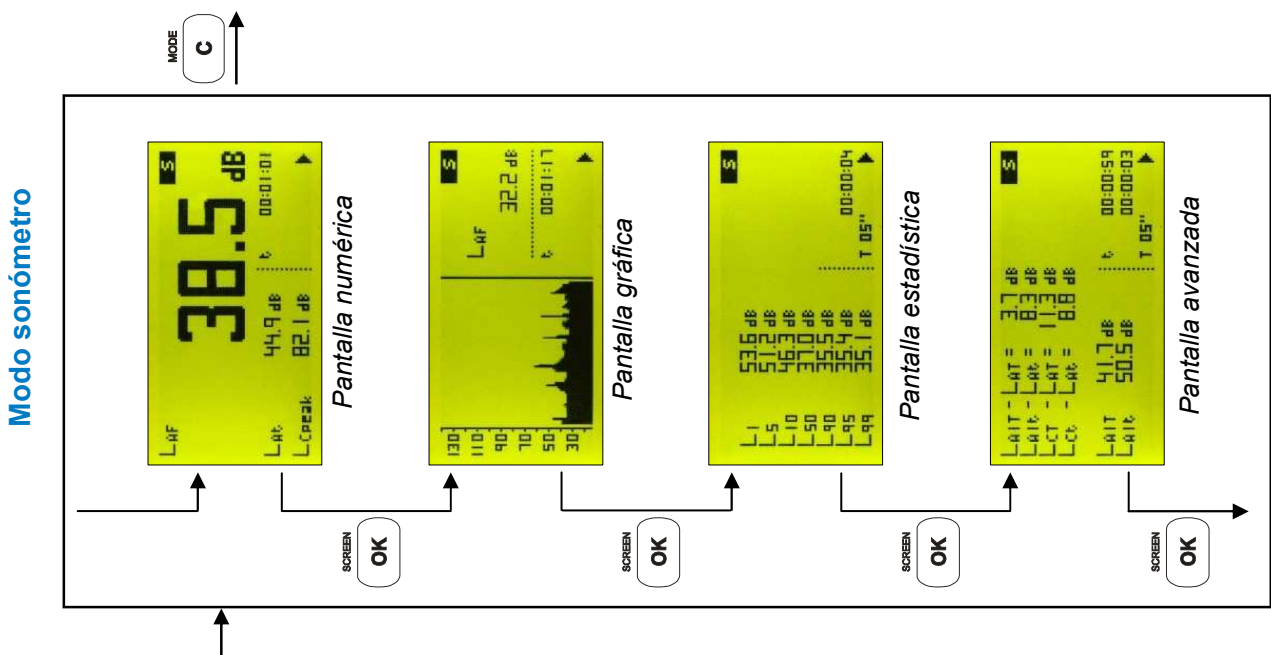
Modo sonómetro

MODE C

S
LAF
38.5 dB
LAt 44.9 dB
LCpeak 82.1 dB
t 00:01:01
Pantalla numérica

S
LAF 32.2 dB
t 00:01:17
130
110
90
70
50
30
Pantalla gráfica

S
L1 53.6 dB
L5 51.2 dB
L10 46.3 dB
L50 37.0 dB
L90 35.5 dB
L95 35.4 dB
L99 35.1 dB
00:00:04
T 05''
Pantalla estadística

S
LAIT - LAT = 3.7 dB
LAIt - LAt = 8.3 dB
LCT - LAT = 11.3 dB
LCt - LAt = 8.8 dB
LAIT 41.7 dB
LAIt 50.5 dB
t 00:00:59
T 05'' 00:00:03
Pantalla avanzada

SCREEN OK
SCREEN OK
SCREEN OK
SCREEN OK